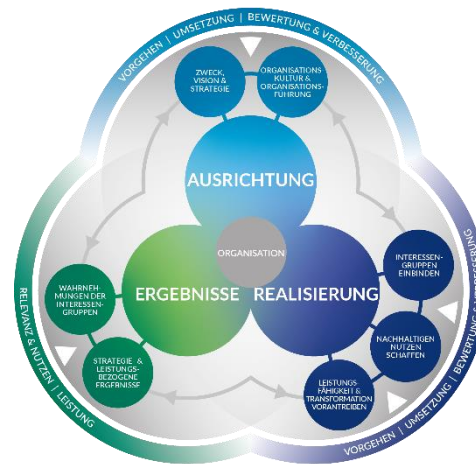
VORGEHEN | UMSETZUNG | BEWERTUNG & VERBESSERUNG

ZWECK, VISION & STRATEGIE

ORGANISATIONS KULTUR & ORGANISATIONS-FÜHRUNG

AUSRICHTUNG

ORGANISATION

ERGEBNISSE

REALISIERUNG

INTERESSEN-GRUPPEN EINBINDEN

NACHHALTIGEN NUTZEN SCHAFFEN

LEISTUNGS-FÄHIGKEIT & TRANSFORMATION VORANTREIBEN

WAHRNEH-MUNGEN DER INTERESSEN-GRUPPEN

STRATEGIE & LEISTUNGS-BEZOGENE ERGEBNISSE

RELEVANZ & NUTZEN | LEISTUNG

VORGEHEN | UMSETZUNG | BEWERTUNG & VERBESSERUNG